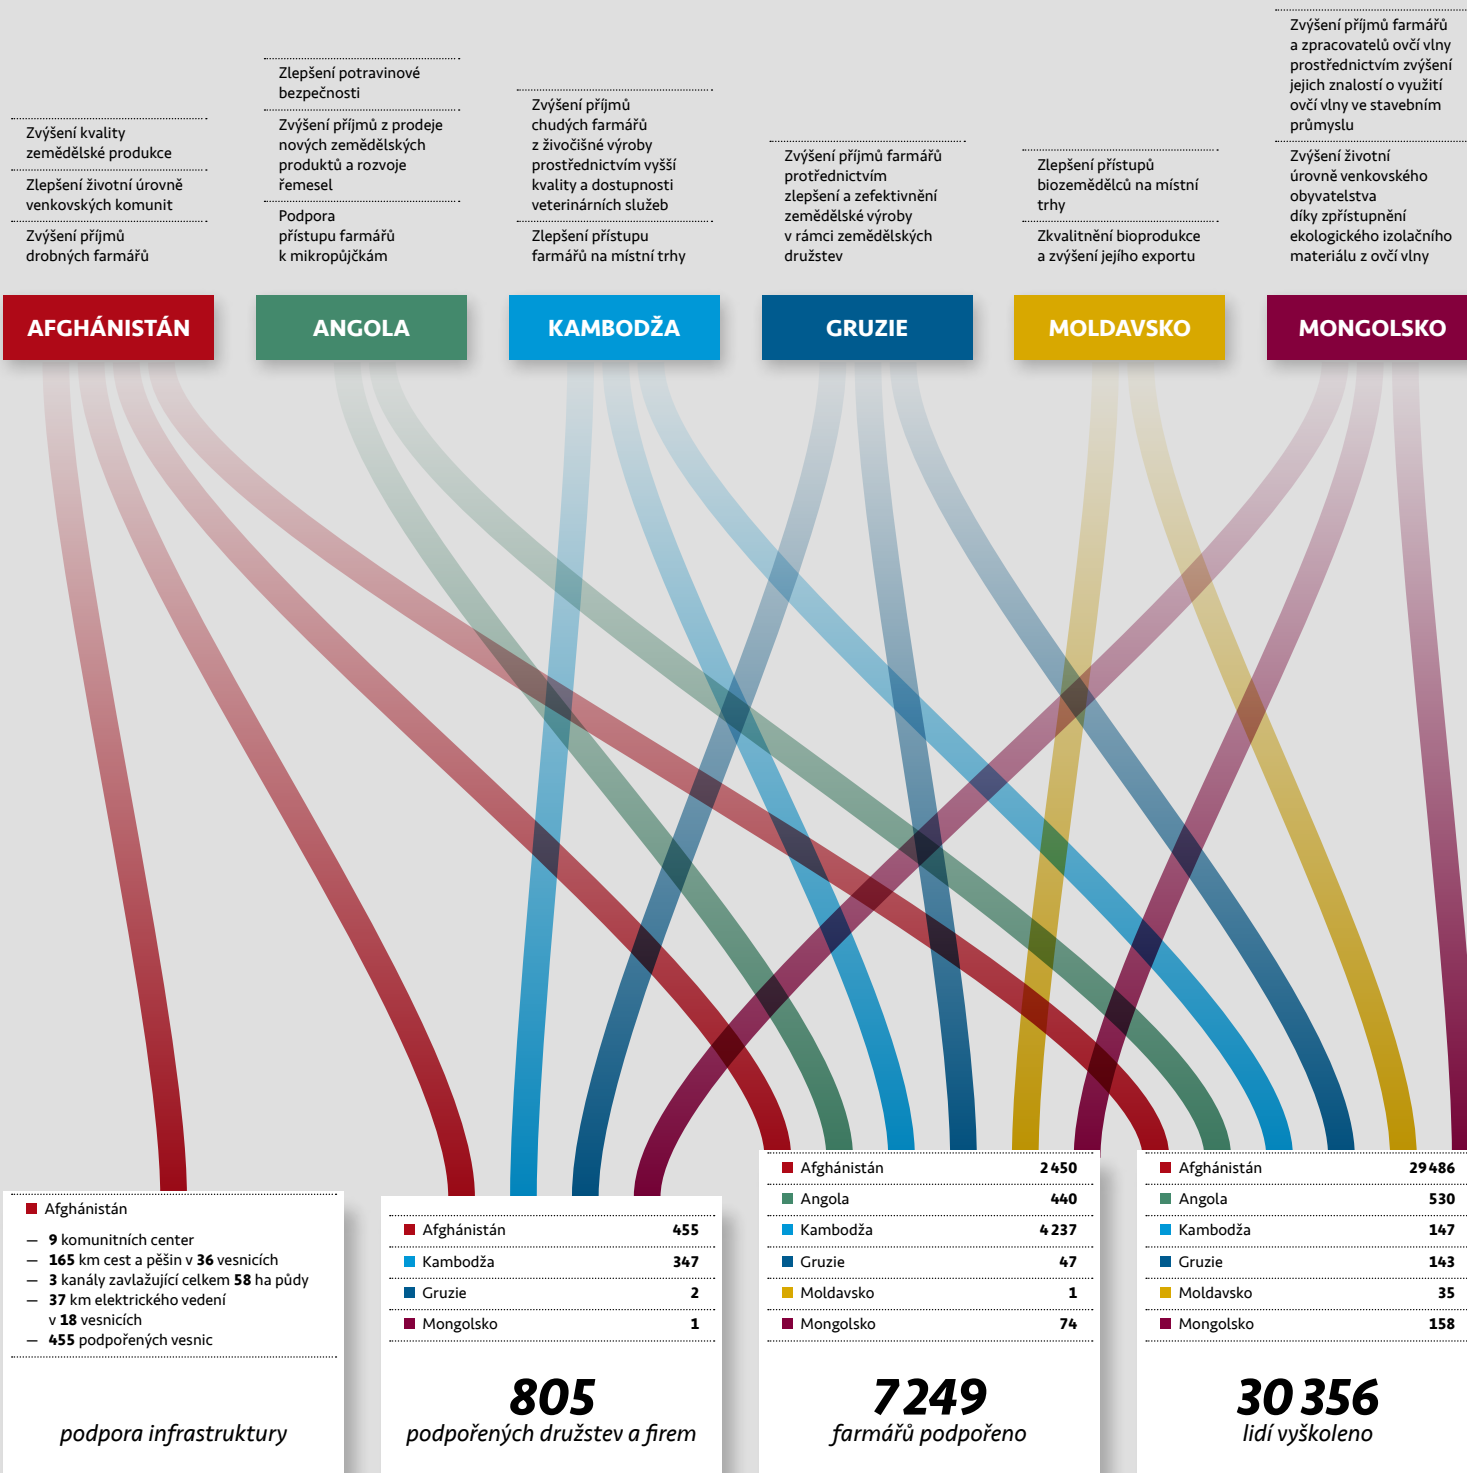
Zvýšení kvality zemědělské produkce

Zlepšení životní úrovně venkovských komunit

Zvýšení příjmů drobných farmářů

Zlepšení potravinové bezpečnosti

Zvýšení příjmů z prodeje nových zemědělských produktů a rozvoje řemesel

Podpora přístupu farmářů k mikropůjčkám

Zvýšení příjmů chudých farmářů z živočišné výroby prostřednictvím vyšší kvality a dostupnosti veterinárních služeb

Zlepšení přístupu farmářů na místní trhy

Zvýšení příjmů farmářů protřednictvím zlepšení a zefektivnění zemědělské výroby v rámci zemědělských družstev

Zlepšení přístupů biozemědělců na místní trhy

Zkvalitnění bioprodukce a zvýšení jejího exportu

Zvýšení příjmů farmářů a zpracovatelů ovčí vlny prostřednictvím zvýšení jejich znalostí o využití ovčí vlny ve stavebním průmyslu

Zvýšení životní úrovně venkovského obyvatelstva díky zpřístupnění ekologického izolačního materiálu z ovčí vlny

AFGHÁNISTÁN

ANGOLA

KAMBODŽA

GRUZIE

MOLDAVSKO

MONGOLSKO

Afghánistán

— 9 komunitních center
— 165 km cest a pěšin v 36 vesnicích
— 3 kanály zavlažující celkem 58 ha půdy
— 37 km elektrického vedení v 18 vesnicích
— 455 podpořených vesnic

podpora infrastruktury

| | |
|---|---|
| Afghánistán | 455 |
| Kambodža | 347 |
| Gruzie | 2 |
| Mongolsko | 1 |

805
podpořených družstev a firem

| | |
|---|---|
| Afghánistán | 2 450 |
| Angola | 440 |
| Kambodža | 4 237 |
| Gruzie | 47 |
| Moldavsko | 1 |
| Mongolsko | 74 |

7 249
farmářů podpořeno

| | |
|---|---|
| Afghánistán | 29 486 |
| Angola | 530 |
| Kambodža | 147 |
| Gruzie | 143 |
| Moldavsko | 35 |
| Mongolsko | 158 |

30 356
lidí vyškoleno